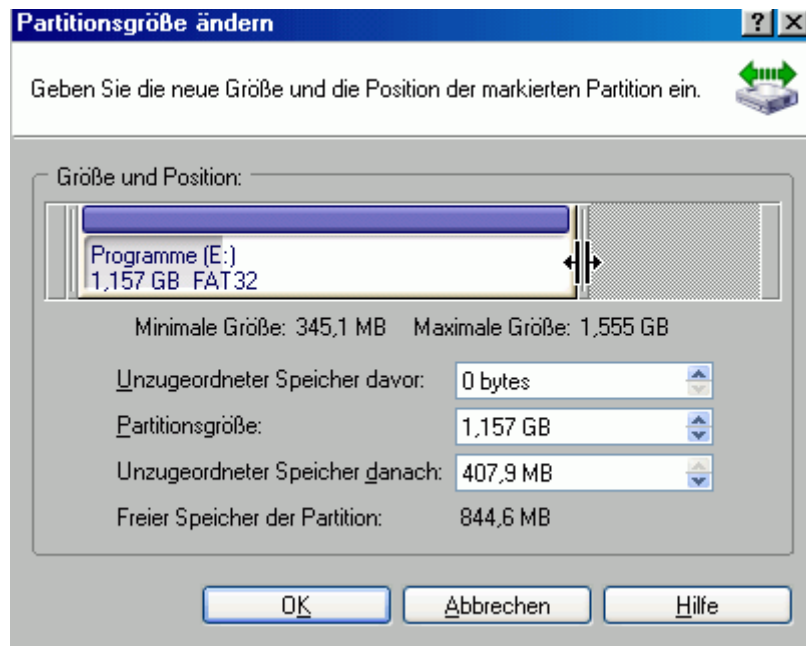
Partitionsgröße ändern

?

Geben Sie die neue Größe und die Position der markierten Partition ein.

Größe und Position:

Programme (E:)
1,157 GB FAT32

Minimale Größe: 345,1 MB Maximale Größe: 1,555 GB

| | |
|---|---|
| Unzugeordneter Speicher davor: | 0 bytes |
| Partitionsgröße: | 1,157 GB |
| Unzugeordneter Speicher danach: | 407,9 MB |
| Freier Speicher der Partition: | 844,6 MB |

OK Abbrechen Hilfe